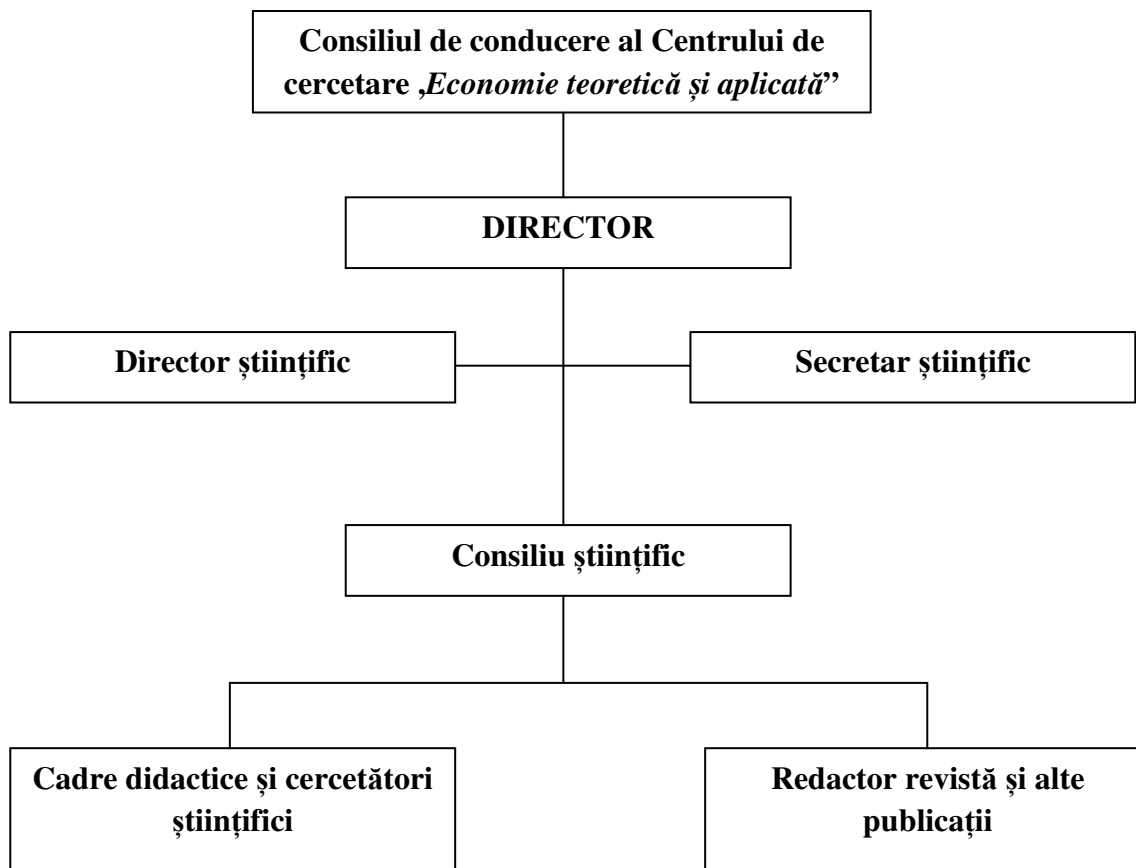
Consiliul de conducere al Centrului de cercetare „Economie teoretică și aplicată”

DIRECTOR

Director științific

Secretar științific

Consiliu științific

Cadre didactice și cercetători științifici

Redactor revistă și alte publicații